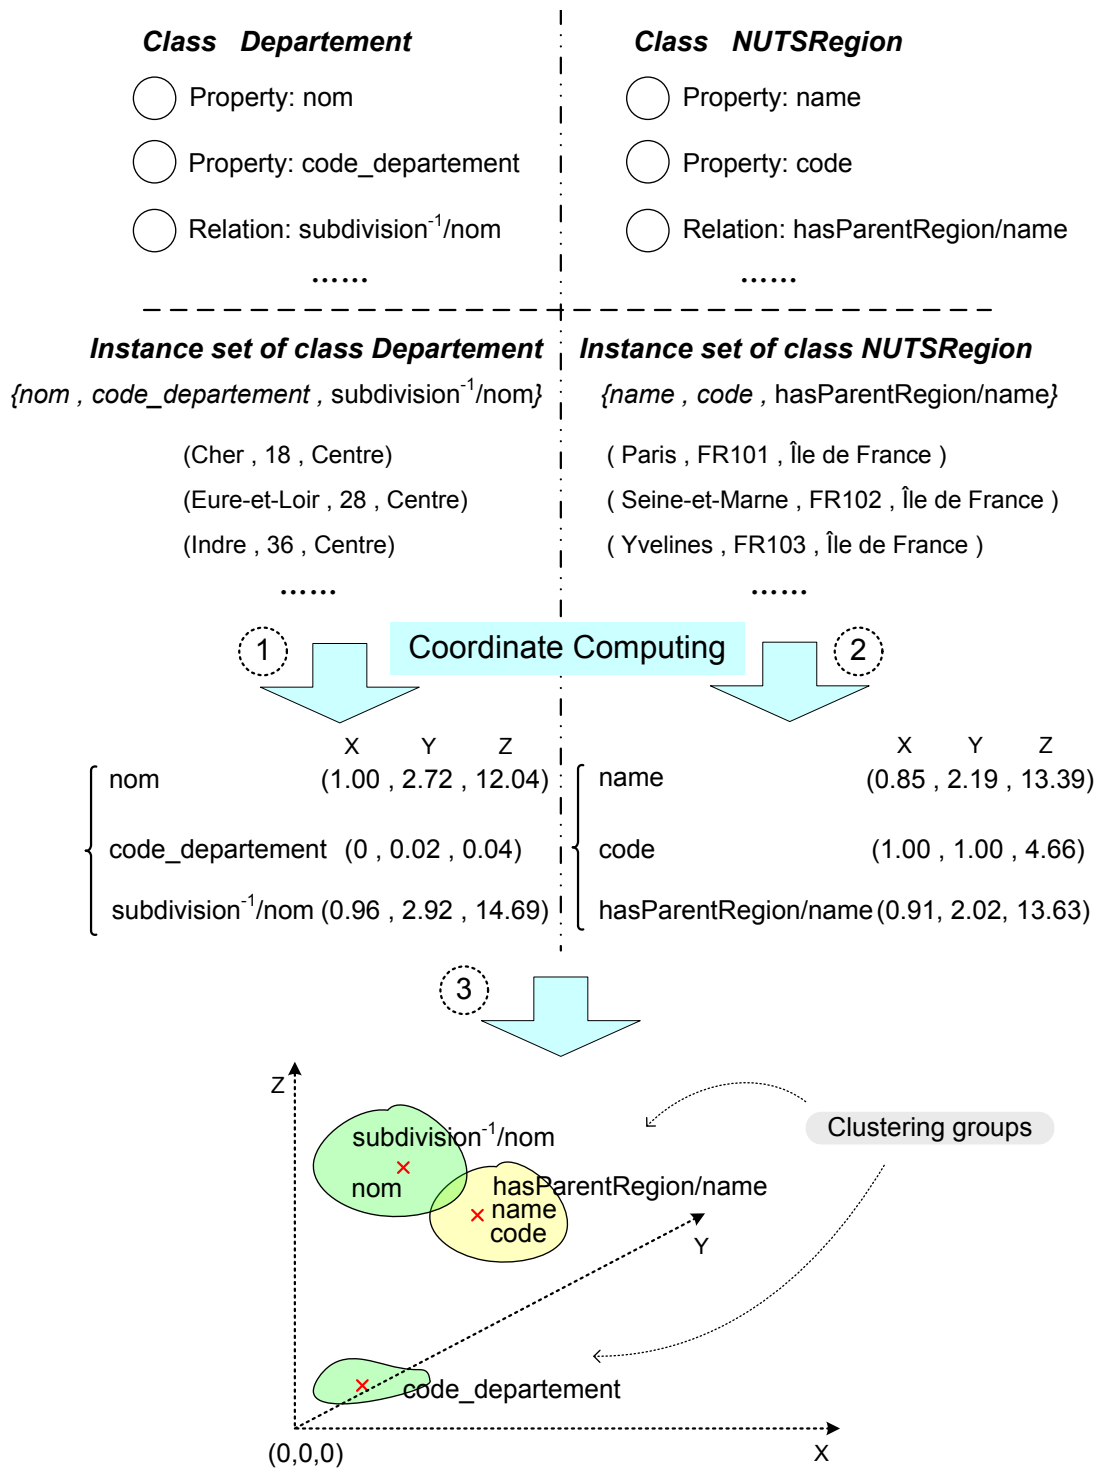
Class Departement

Property: nom

Property: code_departement

Relation: subdivision$^{-1}$/nom

……

Class NUTSRegion

Property: name

Property: code

Relation: hasParentRegion/name

……

Instance set of class Departement

{nom , code_departement , subdivision$^{-1}$/nom}

(Cher , 18 , Centre)

(Eure-et-Loir , 28 , Centre)

(Indre , 36 , Centre)

……

Instance set of class NUTSRegion

{name , code , hasParentRegion/name}

( Paris , FR101 , Île de France )

( Seine-et-Marne , FR102 , Île de France )

( Yvelines , FR103 , Île de France )

……

1

Coordinate Computing

2

X Y Z

nom (1.00 , 2.72 , 12.04)

code_departement (0 , 0.02 , 0.04)

subdivision$^{-1}$/nom (0.96 , 2.92 , 14.69)

X Y Z

name (0.85 , 2.19 , 13.39)

code (1.00 , 1.00 , 4.66)

hasParentRegion/name (0.91, 2.02, 13.63)

3

Z

subdivision$^{-1}$/nom

nom

hasParentRegion/name

name

code

Clustering groups

Y

code_departement

(0,0,0)

X